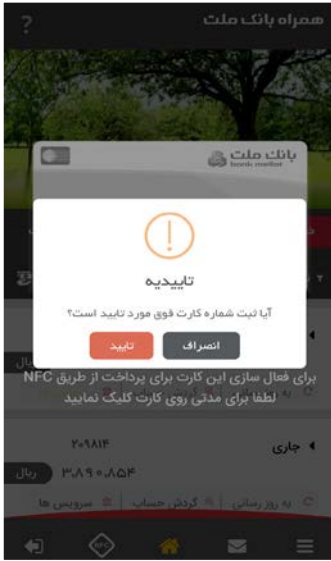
همراه بانک ملت
?

بانک ملت
bank mellat

!
تاییده
آیا ثبت شماره کارت فوق مورد تایید است؟
تایید
انصراف

برای فعال سازی این کارت برای پرداخت از طریق NFC لطفا برای مدتی روی کارت کلیک نمایید

۲۰۹۸۱۴
جاری
۳،۸۹۰،۸۵۴
ریال
به روز رسانی
گردش حساب
سرویس ها